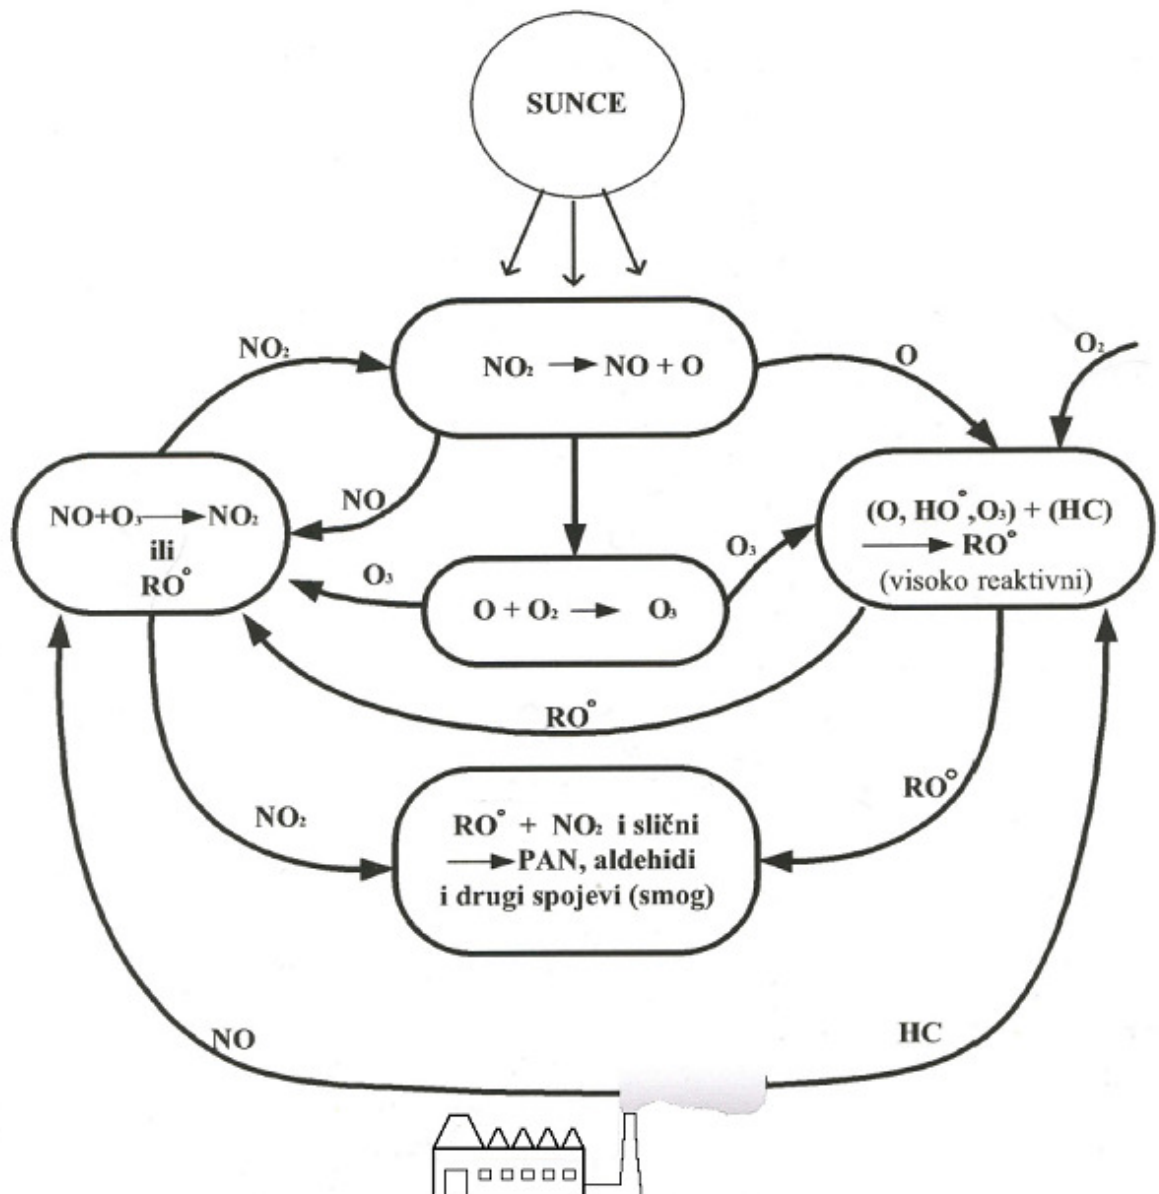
SUNCE

$NO_2$

$NO_2 \rightarrow NO + O$

O

$O_2$

NO

$NO + O_3 \rightarrow NO_2$
ili
$RO^{\circ}$

$O_3$

$O + O_2 \rightarrow O_3$

$O_3$

$(O, HO^{\circ}, O_3) + (HC)$
$\rightarrow RO^{\circ}$
(visoko reaktivni)

$RO^{\circ}$

$RO^{\circ}$

$NO_2$

$RO^{\circ} + NO_2$ i slični
$\rightarrow$ PAN, aldehidi
i drugi spojevi (smog)

NO

HC